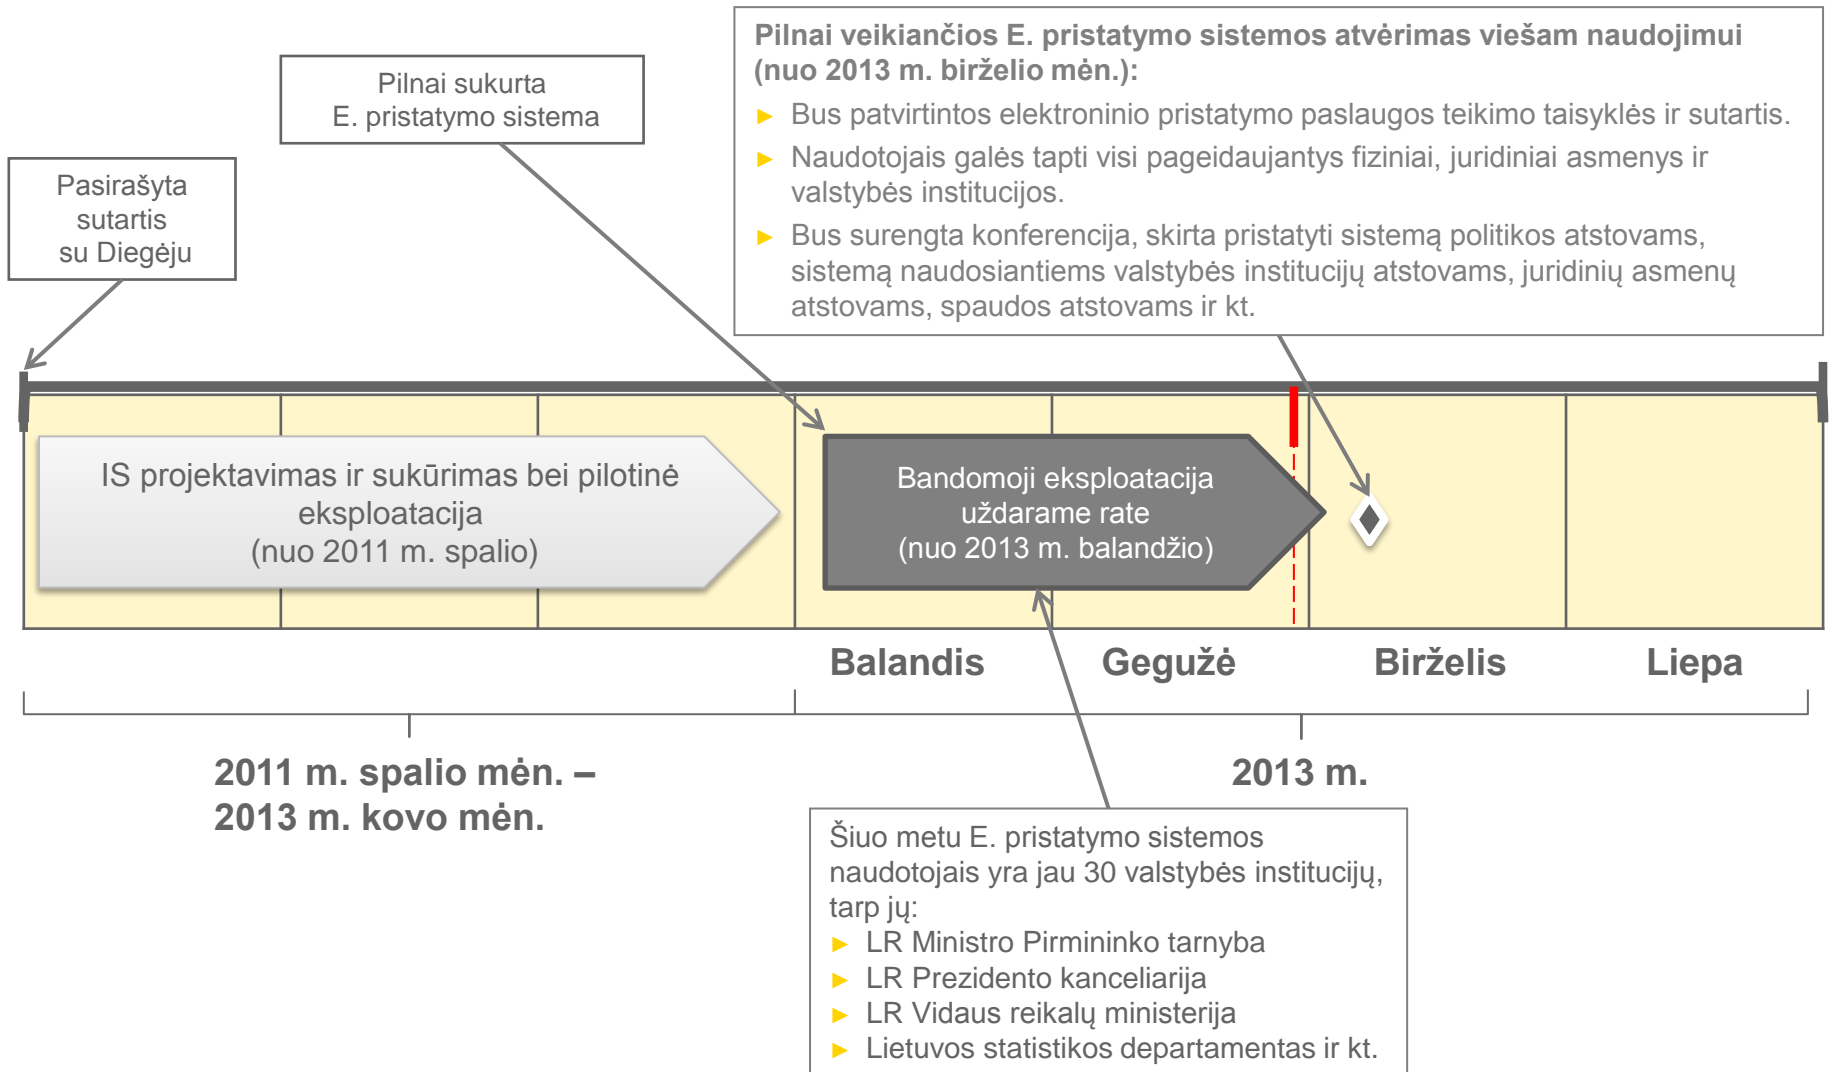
Pilnai veikiančios E. pristatymo sistemos atvėrimas viešam naudojimui (nuo 2013 m. birželio mėn.):

► Bus patvirtintos elektroninio pristatymo paslaugos teikimo taisyklės ir sutartis.

► Naudotojais galės tapti visi pageidaujantys fiziniai, juridiniai asmenys ir valstybės institucijos.

► Bus surengta konferencija, skirta pristatyti sistemą politikos atstovams, sistemą naudosiantiems valstybės institucijų atstovams, juridinių asmenų atstovams, spaudos atstovams ir kt.

Pilnai sukurta E. pristatymo sistema

Pasirašyta sutartis su Diegėju

IS projektavimas ir sukūrimas bei pilotinė eksploatacija (nuo 2011 m. spalio)

Bandomoji eksploatacija uždarame rate (nuo 2013 m. balandžio)

Balandis

Gegužė

Birželis

Liepa

2011 m. spalio mėn. – 2013 m. kovo mėn.

2013 m.

Šiuo metu E. pristatymo sistemos naudotojais yra jau 30 valstybės institucijų, tarp jų:

► LR Ministro Pirmininko tarnyba

► LR Prezidento kanceliarija

► LR Vidaus reikalų ministerija

► Lietuvos statistikos departamentas ir kt.